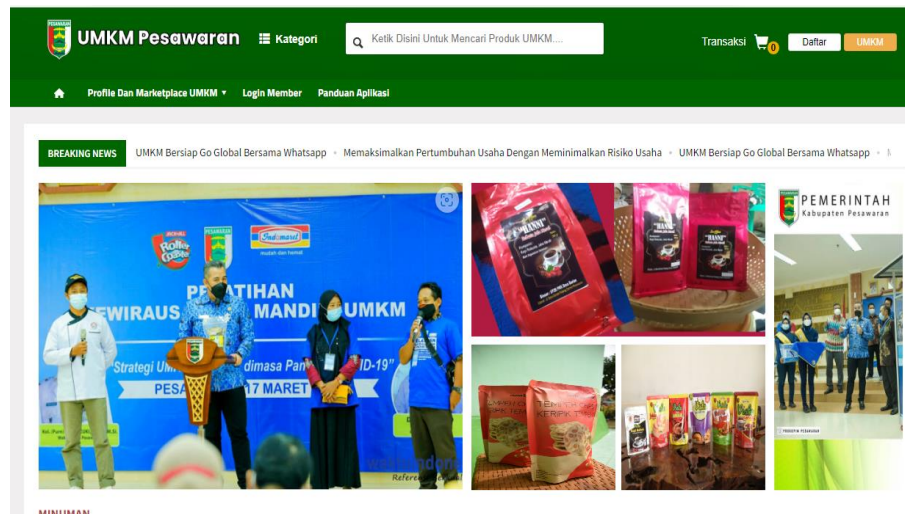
UMKM Pesawaran

Kategori

Ketik Disini Untuk Mencari Produk UMKM....

Transaksi 0 Daftar UMKM

Profile Dan Marketplace UMKM Login Member Panduan Aplikasi

BREAKING NEWS UMKM Bersiap Go Global Bersama Whatsapp • Memaksimalkan Pertumbuhan Usaha Dengan Meminimalkan Risiko Usaha • UMKM Bersiap Go Global Bersama Whatsapp •

Roller Coaster Indomaret

PELATIHAN WIRAUS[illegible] MANDI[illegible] UMKM

Strategi UM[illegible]dimasa Pan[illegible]D-19"

PESA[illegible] 17 MARET

PEMERINTAH Kabupaten Pesawaran

MINUMAN